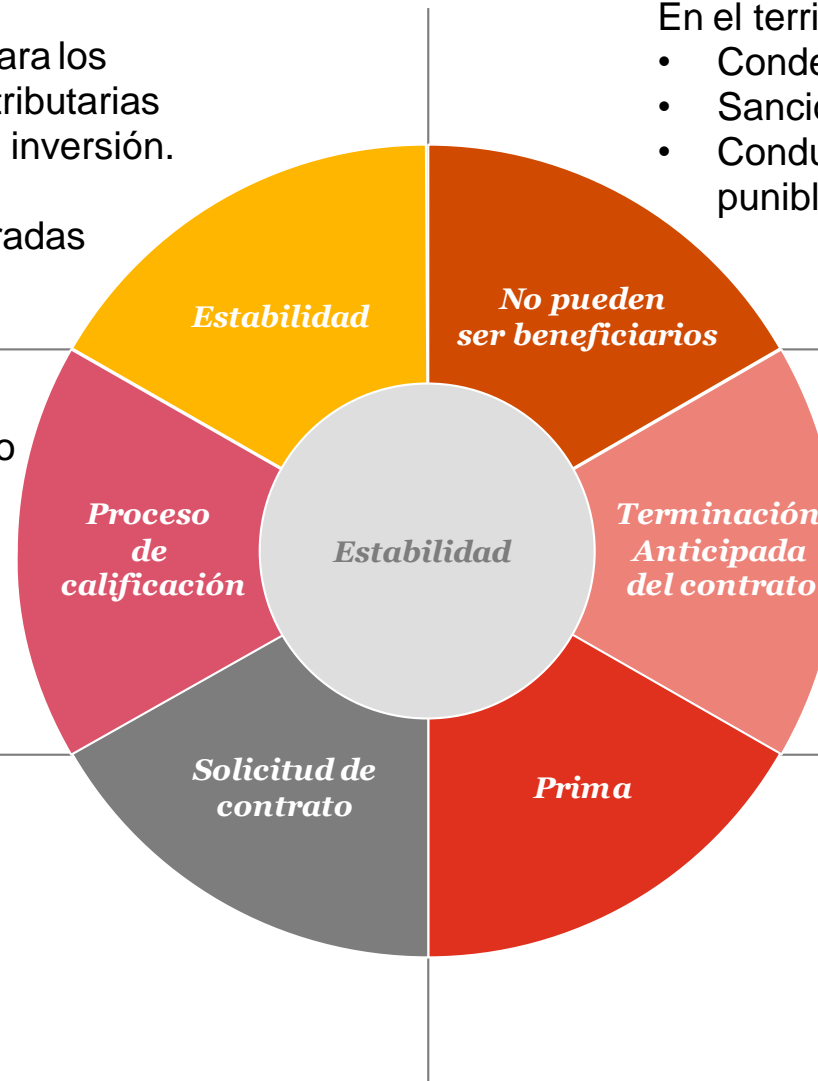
ara los
ributarias
inversión.

radas

En el terri
• Conde
• Sancio
• Condu
punibl

Estabilidad

No pueden ser beneficiarios

o

Proceso de calificación

Estabilidad

Terminación Anticipada del contrato

Solicitud de contrato

Prima